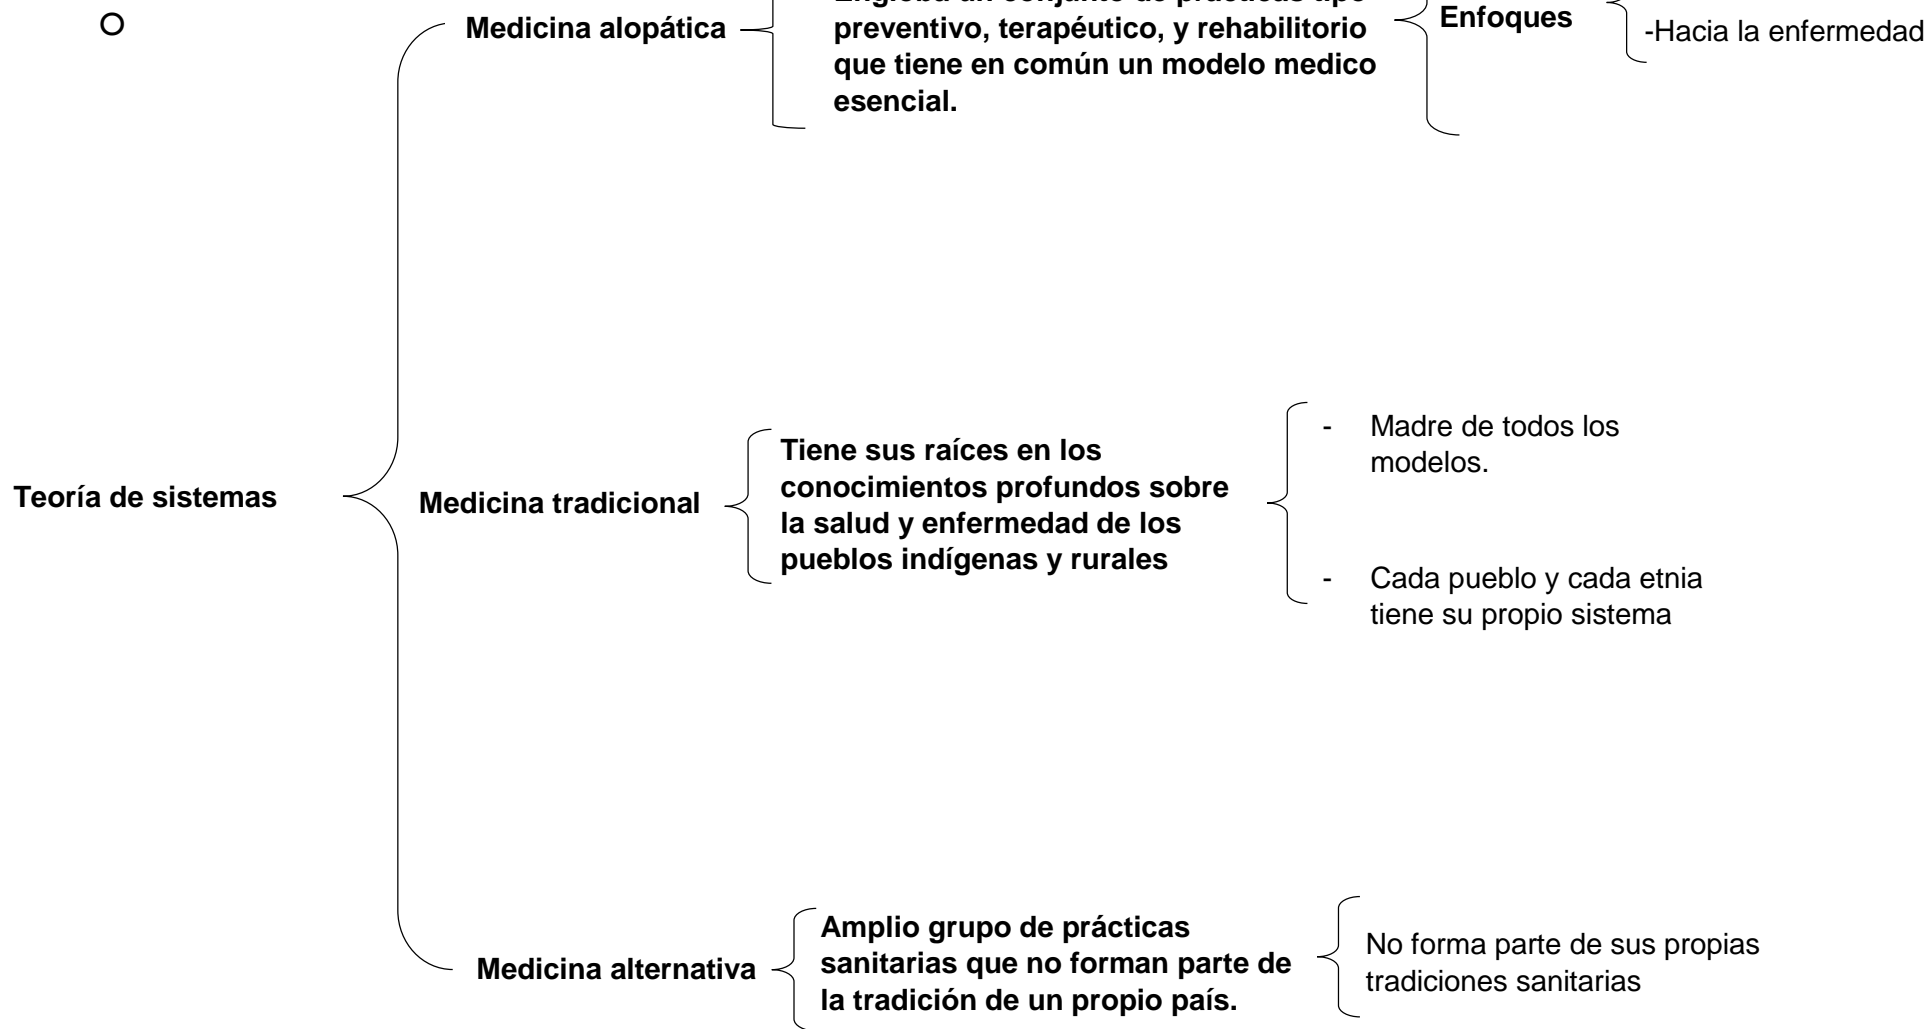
o

Teoría de sistemas

Medicina alopática

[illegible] preventivo, terapéutico, y rehabilitorio que tiene en común un modelo medico esencial.

Enfoques

-Hacia la enfermedad

Medicina tradicional

Tiene sus raíces en los conocimientos profundos sobre la salud y enfermedad de los pueblos indígenas y rurales

- Madre de todos los modelos.

- Cada pueblo y cada etnia tiene su propio sistema

Medicina alternativa

Amplio grupo de prácticas sanitarias que no forman parte de la tradición de un propio país.

No forma parte de sus propias tradiciones sanitarias